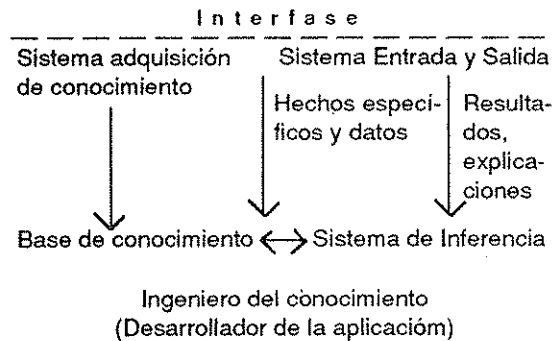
Interfase

Sistema adquisición de conocimiento

Sistema Entrada y Salida

Hechos específicos y datos

Resultados, explicaciones

Base de conocimiento ⟷ Sistema de Inferencia

Ingeniero del conocimiento
(Desarrollador de la aplicación)